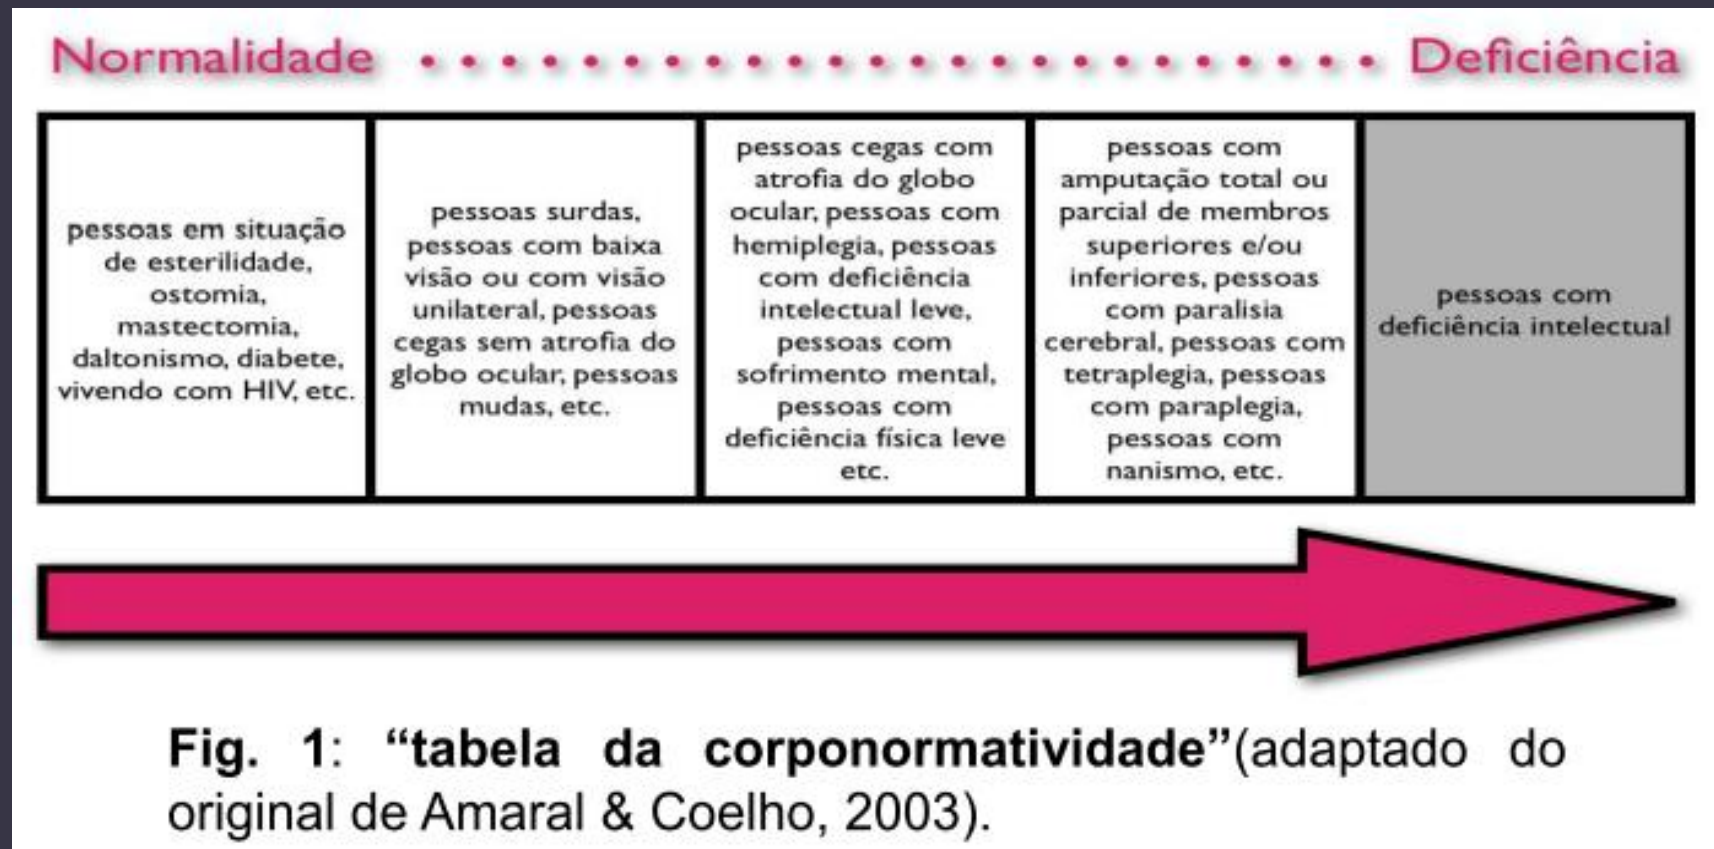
Normalidade • • • • • • • • • • • • • • • • • • • • • • • • Deficiência

| pessoas em situação de esterilidade, ostomia, mastectomia, daltonismo, diabete, vivendo com HIV, etc. | pessoas surdas, pessoas com baixa visão ou com visão unilateral, pessoas cegas sem atrofia do globo ocular, pessoas mudas, etc. | pessoas cegas com atrofia do globo ocular, pessoas com hemiplegia, pessoas com deficiência intelectual leve, pessoas com sofrimento mental, pessoas com deficiência física leve etc. | pessoas com amputação total ou parcial de membros superiores e/ou inferiores, pessoas com paralisia cerebral, pessoas com tetraplegia, pessoas com paraplegia, pessoas com nanismo, etc. | pessoas com deficiência intelectual |
|---|---|---|---|---|

Fig. 1: "tabela da corponormatividade"(adaptado do original de Amaral & Coelho, 2003).